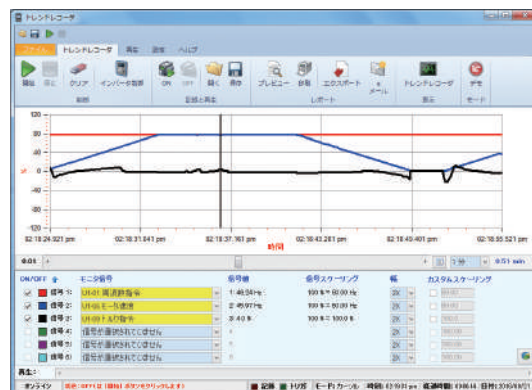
トレンドレコーダ

ファイル　トレンドレコーダ　再生　設定　ヘルプ

開始　停止　クリア　インバータ選択　ON　OFF　開く　保存　プレビュー　印刷　エクスポート　e-メール　トレンドレコーダ　デモ

制御　記録と再生　レポート　表示　モード

120
100
80
60
40
20
0
-20
-40

%

02:18:24.921 pm　02:18:31.041 pm　02:18:37.161 pm　02:18:43.281 pm　02:18:49.401 pm　02:18:55.521 pm

時間

6.01 s　1分　0.51 min

| ON/OFF | モニタ信号 | 信号値 | 信号スケーリング | 幅 | カスタムスケーリング |
|---|---|---|---|---|---|
| 信号 1: | LH-01 周波数指令 | 1: 48.84 Hz | 100 % = 60.00 Hz | 2X | |
| 信号 2: | LH-05 モータ速度 | 2: 49.97 Hz | 100 % = 60.00 Hz | 2X | |
| 信号 3: | LH-09 トルク指令 | 3: 40 % | 100 % = 100.0 % | 2X | |
| 信号 4: | 信号が選択されてません | 4: | | 2X | |
| 信号 5: | 信号が選択されてません | 5: | | 2X | |
| 信号 6: | 信号が選択されてません | 6: | | 2X | |

再生:

オンライン　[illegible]　記録　トリガ　モード: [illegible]　時間: 02:19:01 pm　経過時間: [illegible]　日付: 2015/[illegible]